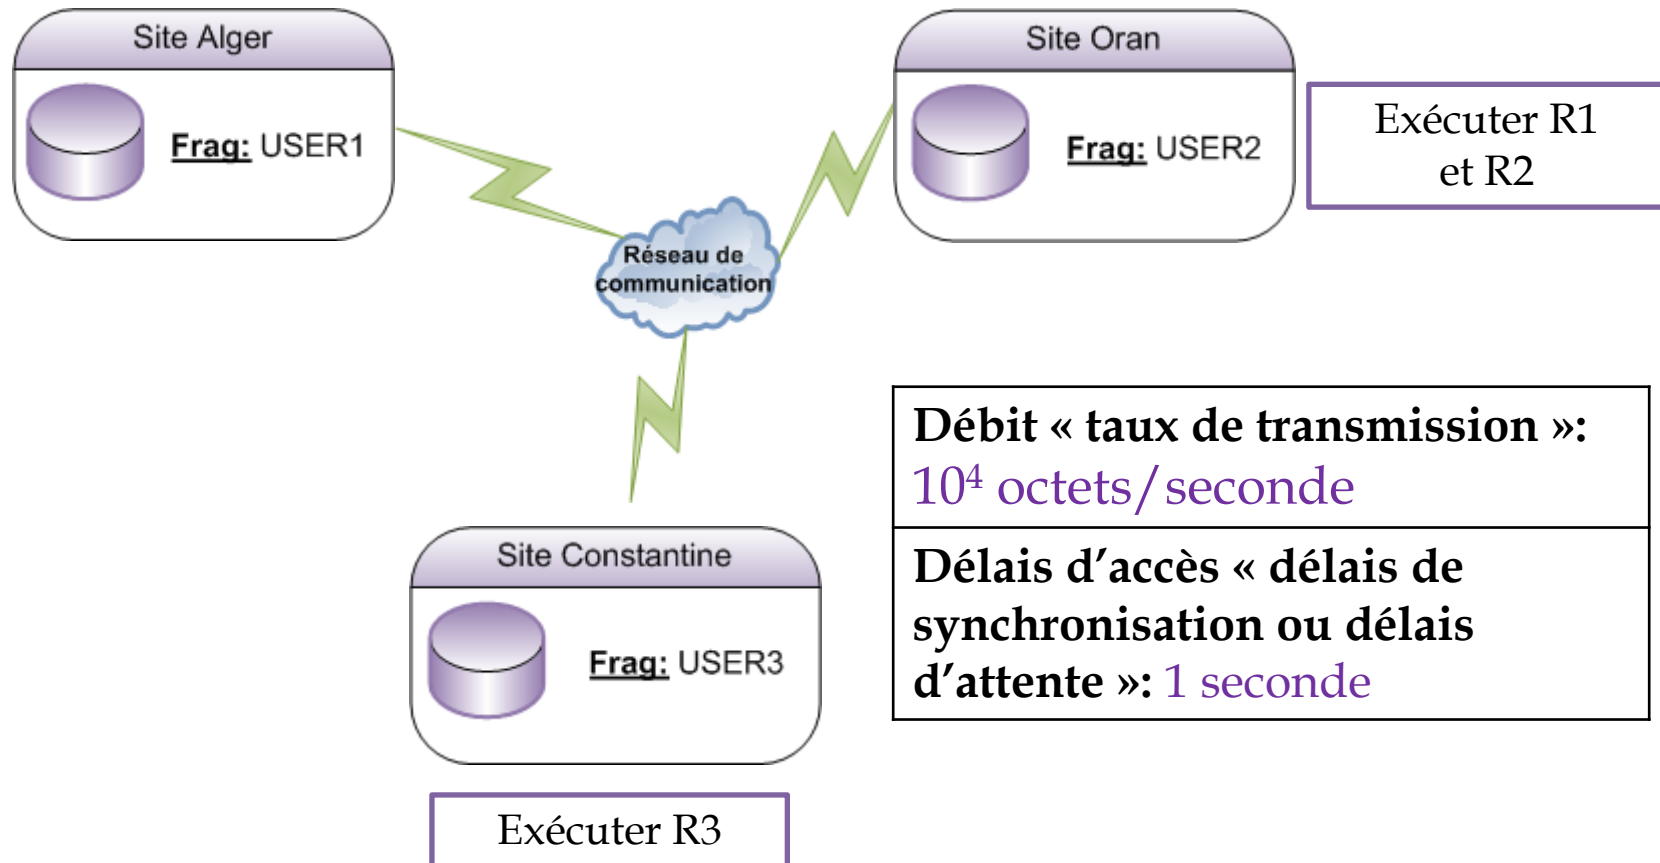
Site Alger

Frag: USER1

Site Oran

Frag: USER2

Exécuter R1 et R2

Réseau de communication

| Débit « taux de transmission »: $10^4$ octets/seconde |
|---|
| Délais d'accès « délais de synchronisation ou délais d'attente »: 1 seconde |

Site Constantine

Frag: USER3

Exécuter R3